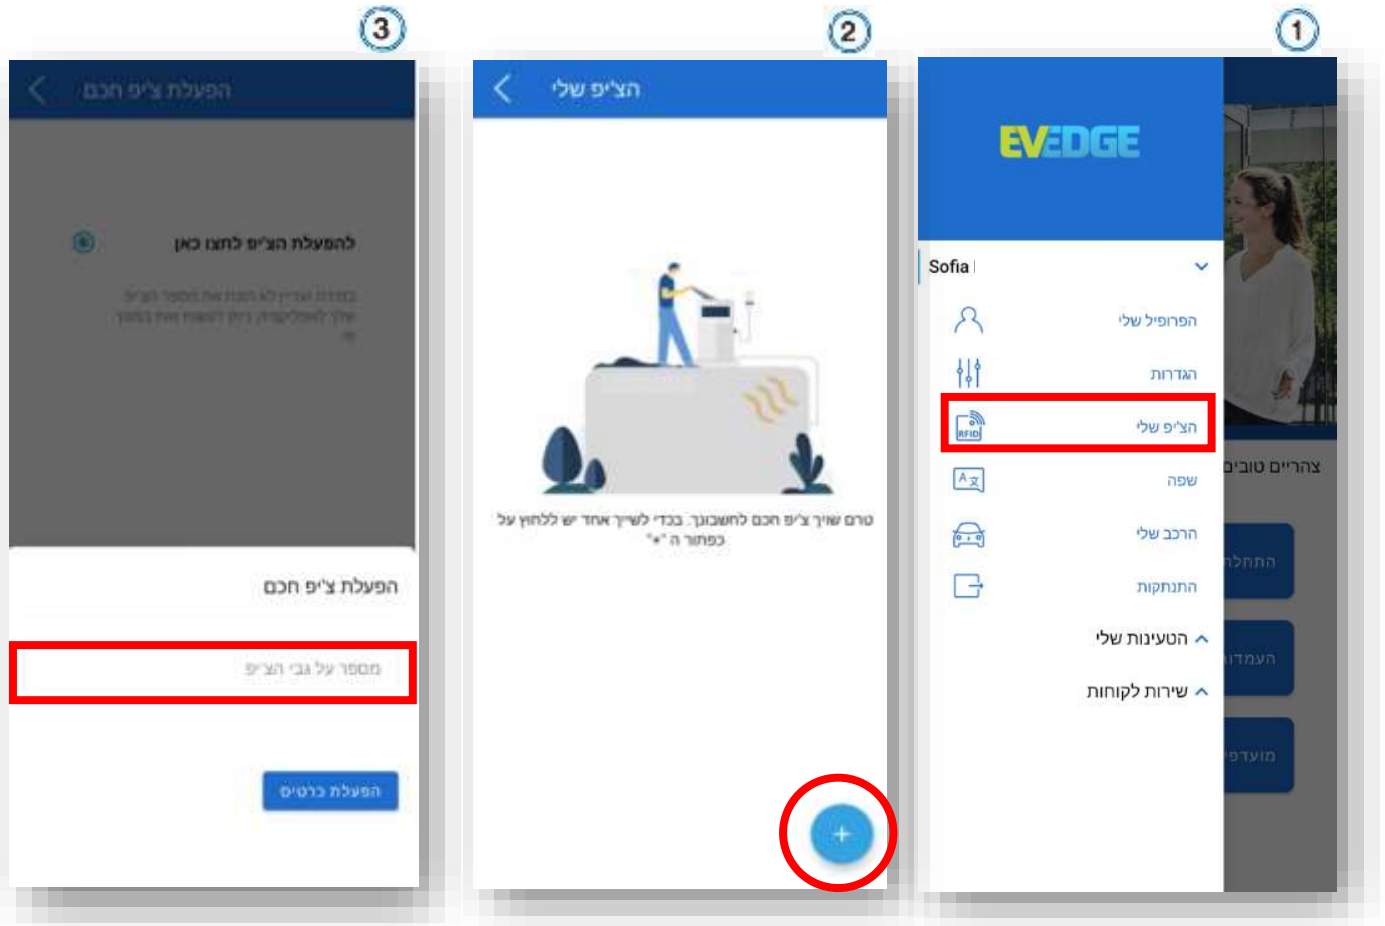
3

הפעלת צ'יפ חכם

להפעלת הצ'יפ לחצו כאן

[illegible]

הפעלת צ'יפ חכם

מספר על גבי הצ'יפ

הפעלת כרטיס

2

הצ'יפ שלי

טרם שויך צ'יפ חכם לחשבונך. בכדי לשייך אחד יש ללחוץ על כפתור ה "+"

+

1

EVEDGE

Sofia

הפרופיל שלי

הגדרות

הצ'יפ שלי

RFID

שפה

הרכב שלי

התנתקות

הטעינות שלי

שירות לקוחות

צהריים טובים

התחלה

העמדה

מועדפים